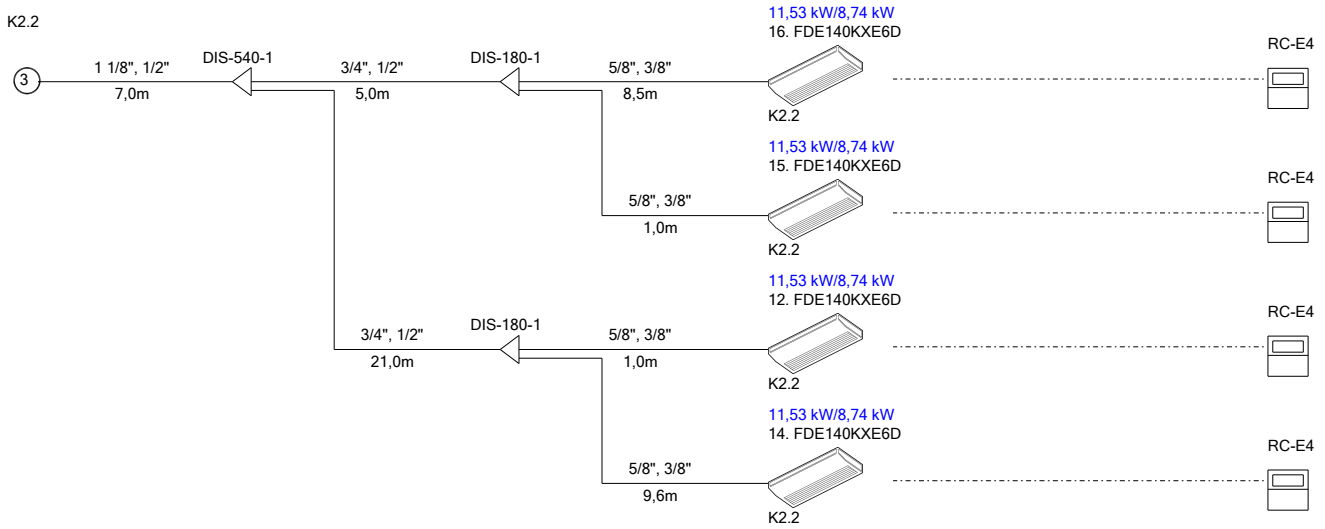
K2.2

3

1 1/8", 1/2"
7,0m

DIS-540-1

3/4", 1/2"
5,0m

DIS-180-1

5/8", 3/8"
8,5m

11,53 kW/8,74 kW
16. FDE140KXE6D

K2.2

RC-E4

11,53 kW/8,74 kW
15. FDE140KXE6D

5/8", 3/8"
1,0m

K2.2

RC-E4

11,53 kW/8,74 kW
12. FDE140KXE6D

3/4", 1/2"
21,0m

DIS-180-1

5/8", 3/8"
1,0m

K2.2

RC-E4

11,53 kW/8,74 kW
14. FDE140KXE6D

5/8", 3/8"
9,6m

K2.2

RC-E4